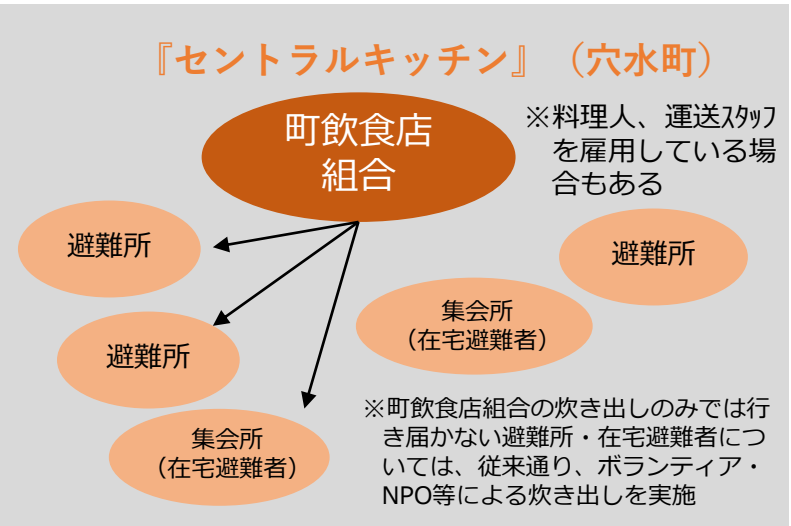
『セントラルキッチン』（穴水町）

町飲食店
組合

※料理人、運送ｽﾀｯﾌを雇用している場合もある

避難所

避難所

集会所
（在宅避難者）

避難所

集会所
（在宅避難者）

※町飲食店組合の炊き出しのみでは行き届かない避難所・在宅避難者については、従来通り、ボランティア・NPO等による炊き出しを実施